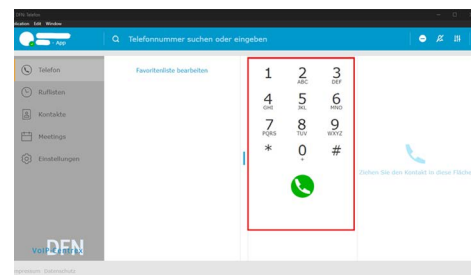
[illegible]
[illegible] Edit Window

App

Telefonnummer suchen oder eingeben

Telefon
Ruflisten
Kontakte
Meetings
Einstellungen

Favoritenliste bearbeiten

1
2 ABC
3 DEF
4 GHI
5 JKL
6 MNO
7 PQRS
8 TUV
9 WXYZ
*
0 +
#

Ziehen Sie den Kontakt in diese Fläche

DFN

Impressum Datenschutz